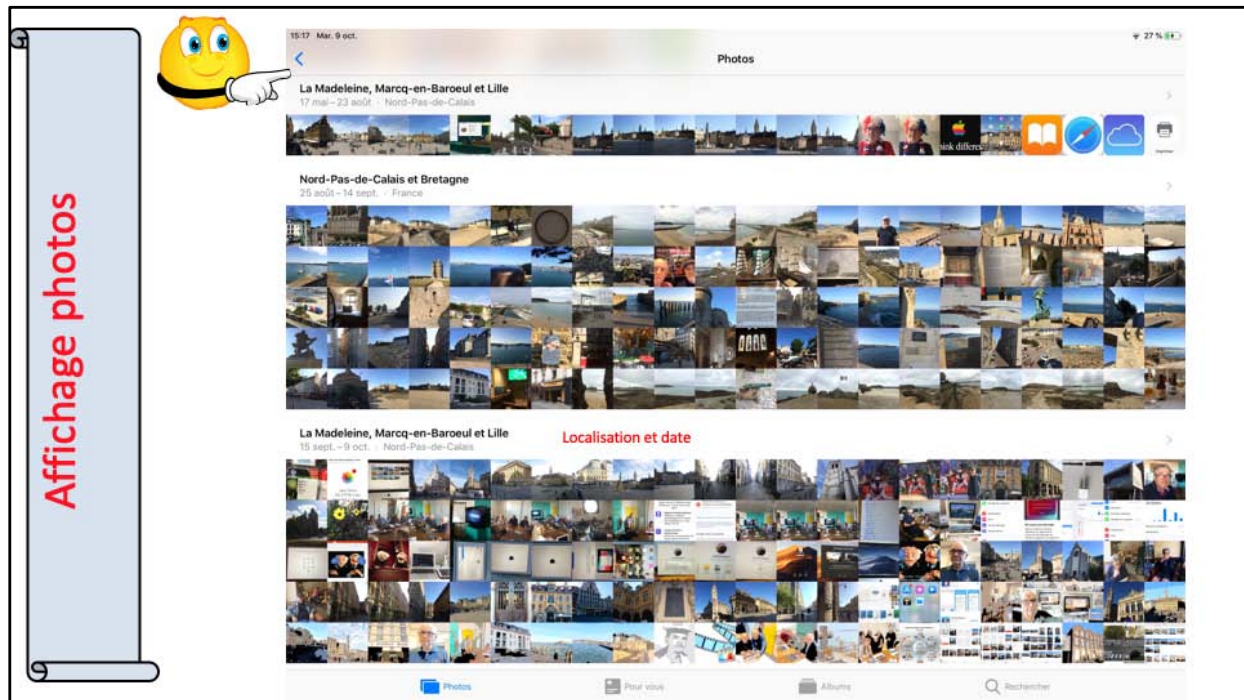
Affichage photos

15:17 Mar. 9 oct.

27 %

Photos

La Madeleine, Marcq-en-Baroeul et Lille
17 mai – 23 août · Nord-Pas-de-Calais

Nord-Pas-de-Calais et Bretagne
25 août – 14 sept. · France

La Madeleine, Marcq-en-Baroeul et Lille
15 sept. – 9 oct. · Nord-Pas-de-Calais

Localisation et date

Photos Pour vous Albums Rechercher